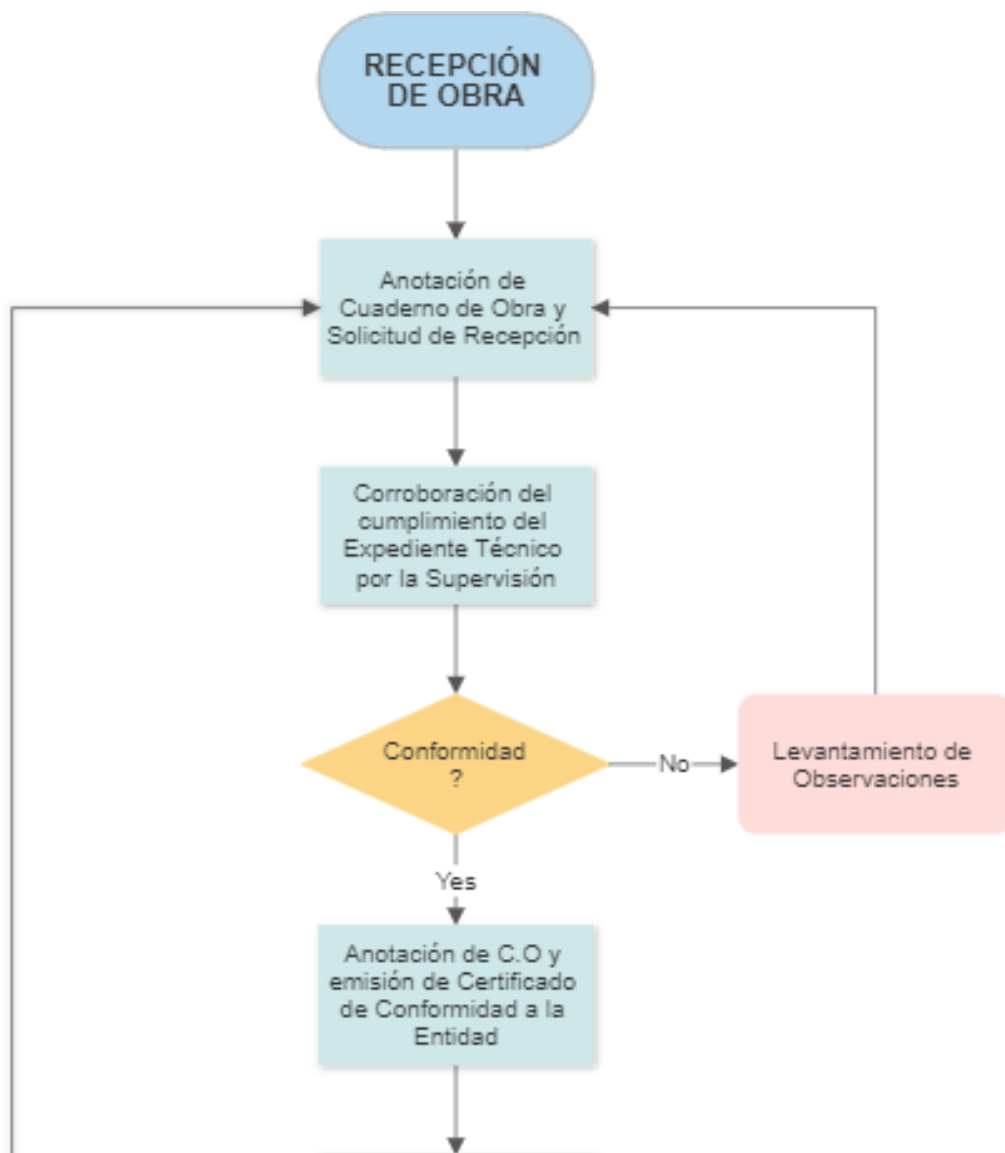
RECEPCIÓN DE OBRA

Anotación de Cuaderno de Obra y Solicitud de Recepción

Corroboración del cumplimiento del Expediente Técnico por la Supervisión

Conformidad ?

No

Levantamiento de Observaciones

Yes

Anotación de C.O y emisión de Certificado de Conformidad a la Entidad